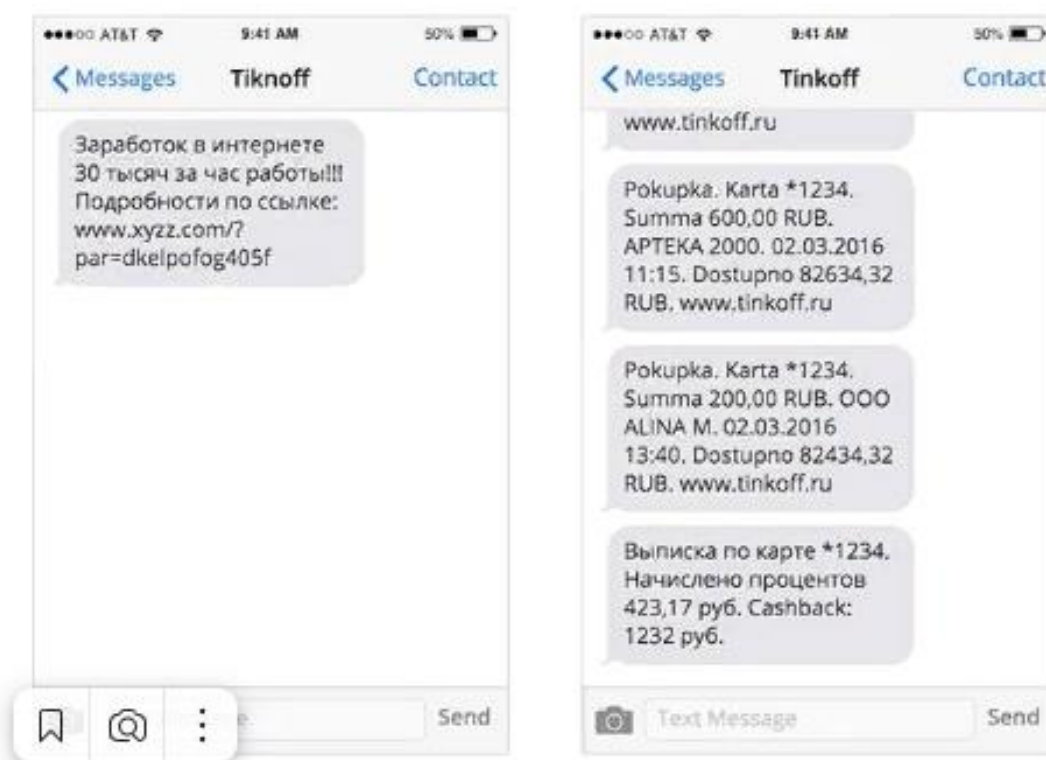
●●●○○ AT&T 9:41 AM 50%

Messages Tiknoff Contact

Заработок в интернете 30 тысяч за час работы!!! Подробности по ссылке: www.xyzz.com/?par=dkelpofog405f

e. Send

●●●○○ AT&T 9:41 AM 50%

Messages Tinkoff Contact

www.tinkoff.ru

Pokupka. Karta *1234. Summa 600,00 RUB. APTEKA 2000. 02.03.2016 11:15. Dostupno 82634,32 RUB. www.tinkoff.ru

Pokupka. Karta *1234. Summa 200,00 RUB. OOO ALINA M. 02.03.2016 13:40. Dostupno 82434,32 RUB. www.tinkoff.ru

Выписка по карте *1234. Начислено процентов 423,17 руб. Cashback: 1232 руб.

Text Message Send